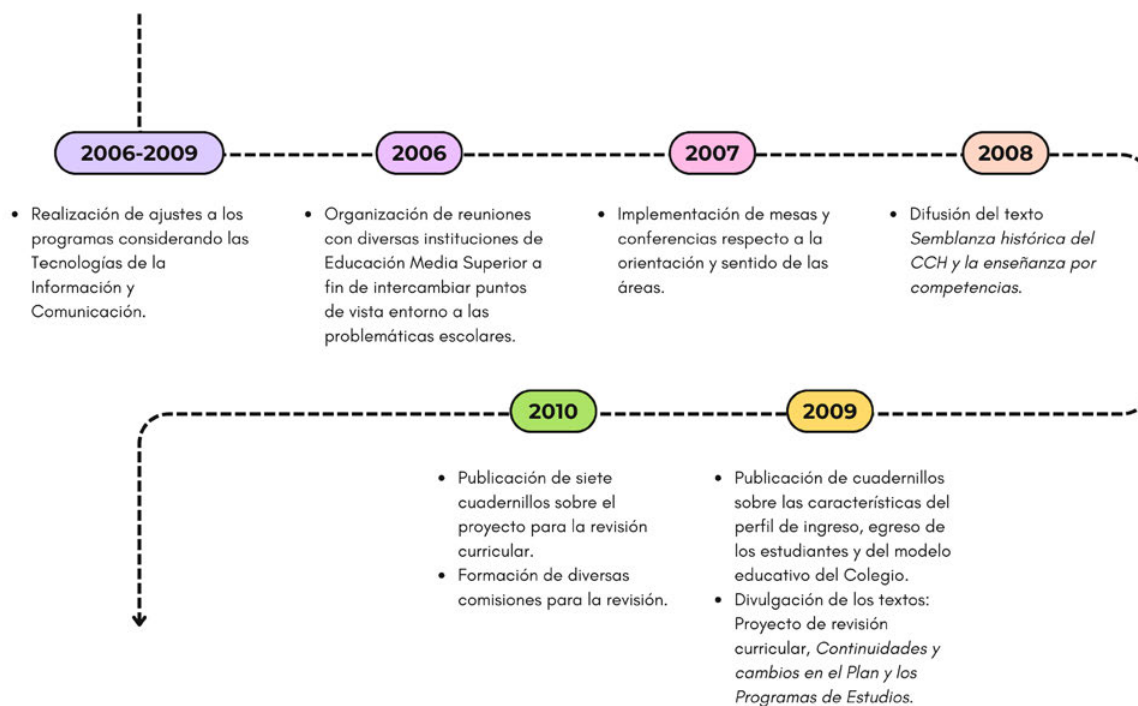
2006-2009

• Realización de ajustes a los programas considerando las Tecnologías de la Información y Comunicación.

2006

• Organización de reuniones con diversas instituciones de Educación Media Superior a fin de intercambiar puntos de vista entorno a las problemáticas escolares.

2007

• Implementación de mesas y conferencias respecto a la orientación y sentido de las áreas.

2008

• Difusión del texto *Semblanza histórica del CCH y la enseñanza por competencias.*

2009

• Publicación de cuadernillos sobre las características del perfil de ingreso, egreso de los estudiantes y del modelo educativo del Colegio.
• Divulgación de los textos: Proyecto de revisión curricular, *Continuidades y cambios en el Plan y los Programas de Estudios.*

2010

• Publicación de siete cuadernillos sobre el proyecto para la revisión curricular.
• Formación de diversas comisiones para la revisión.